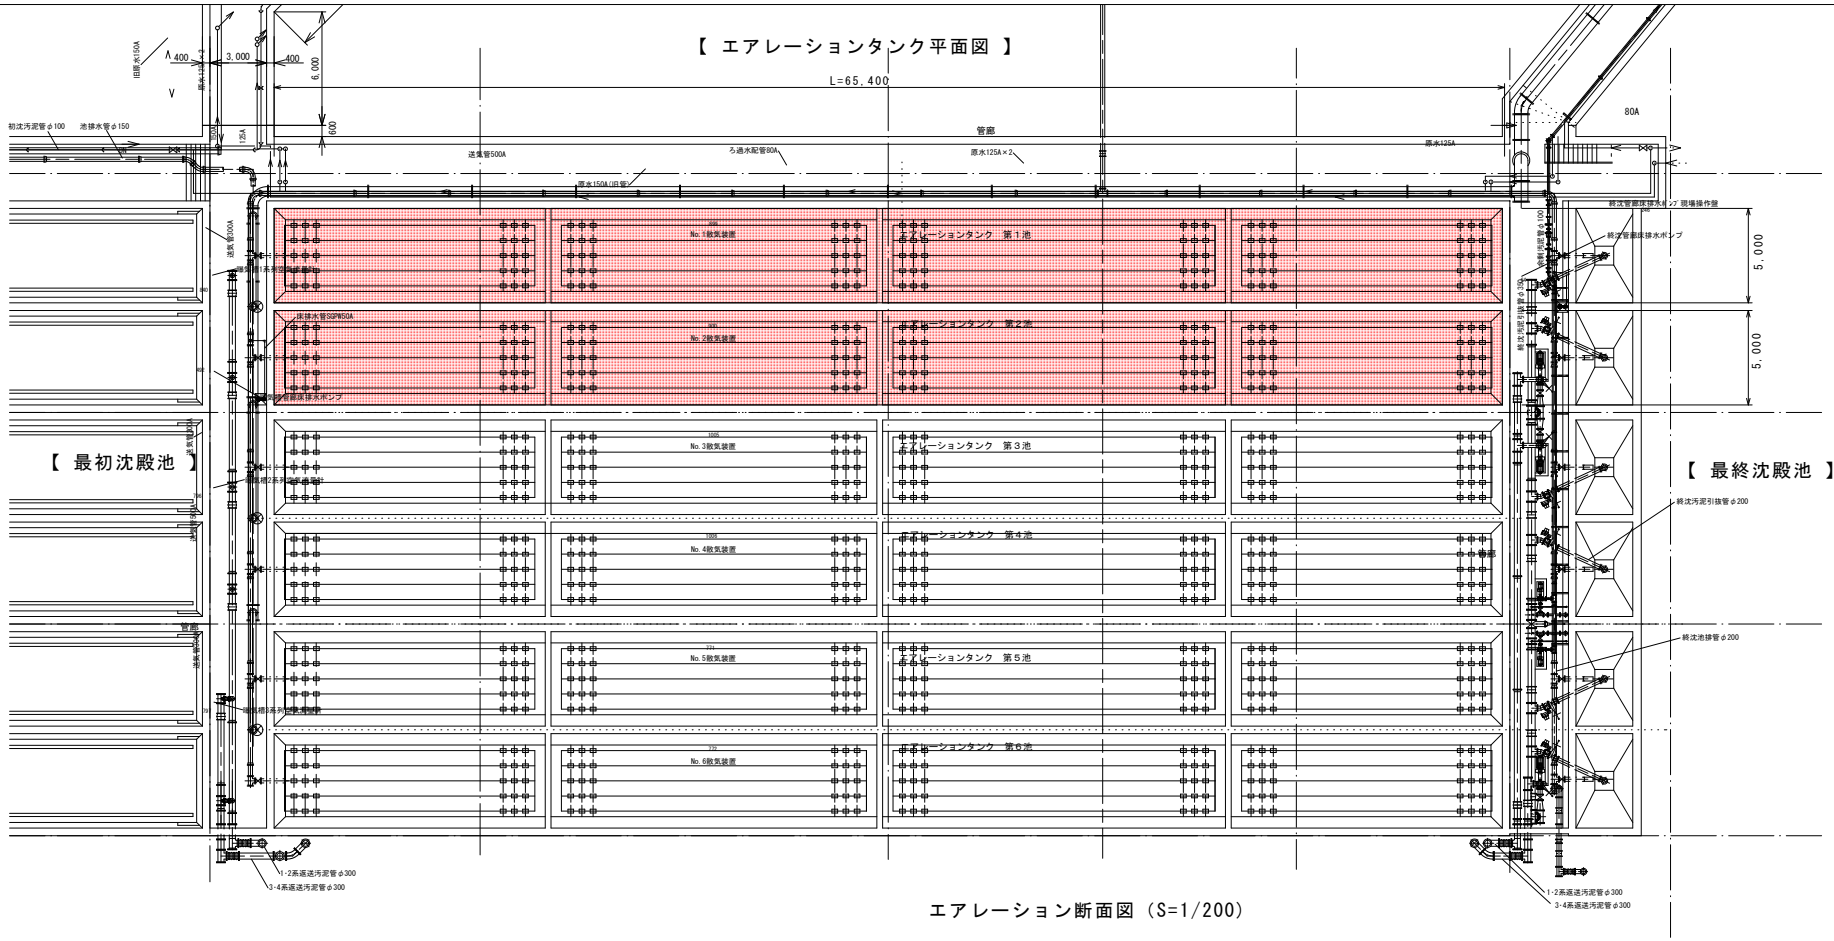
【 エアレーションタンク平面図 】

L=65,400

400
3,000
400
6,000
600
旧原水150A
原水125A×2
初沈汚泥管φ100
池排水管φ150
125A
送気管500A
ろ過水配管80A
原水125A×2
原水150A(旧管)
管廊
原水125A
80A

終沈管廊床排水ポンプ 現場操作盤
終沈管廊床排水ポンプ
5,000
5,000

送気管300A
床排水管SGPW50A
送気管
管廊床排水ポンプ

No.1散気装置
エアレーションタンク 第1池
No.2散気装置
エアレーションタンク 第2池
No.3散気装置
エアレーションタンク 第3池
No.4散気装置
エアレーションタンク 第4池
No.5散気装置
エアレーションタンク 第5池
No.6散気装置
エアレーションタンク 第6池

【 最初沈殿池 】
【 最終沈殿池 】

終沈汚泥引抜管φ200
終沈池排管φ200
管廊

1-2系返送汚泥管φ300
3-4系返送汚泥管φ300

1-2系返送汚泥管φ300
3-4系返送汚泥管φ300

エアレーション断面図 (S=1/200)